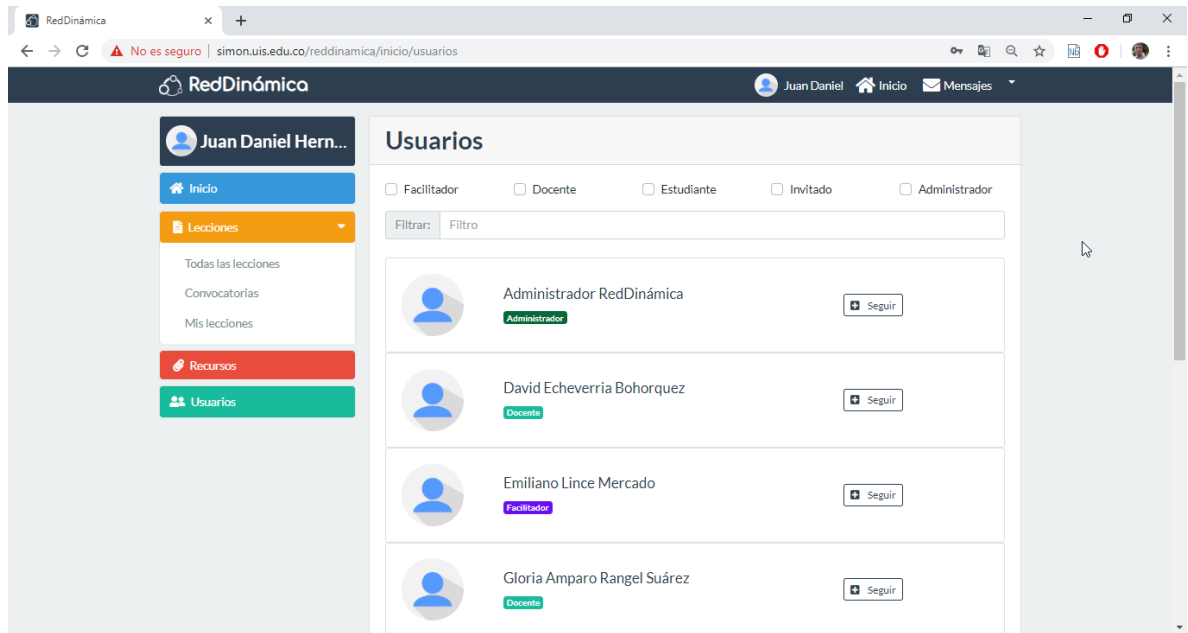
RedDinámica

No es seguro | simon.uis.edu.co/reddinamica/inicio/usuarios

RedDinámica

Juan Daniel Inicio Mensajes

Juan Daniel Hern...

Inicio

Lecciones

Todas las lecciones

Convocatorias

Mis lecciones

Recursos

Usuarios

Usuarios

Facilitador Docente Estudiante Invitado Administrador

Filtrar: Filtro

Administrador RedDinámica
Administrador
Seguir

David Echeverria Bohorquez
Docente
Seguir

Emiliano Lince Mercado
Facilitador
Seguir

Gloria Amparo Rangel Suárez
Docente
Seguir